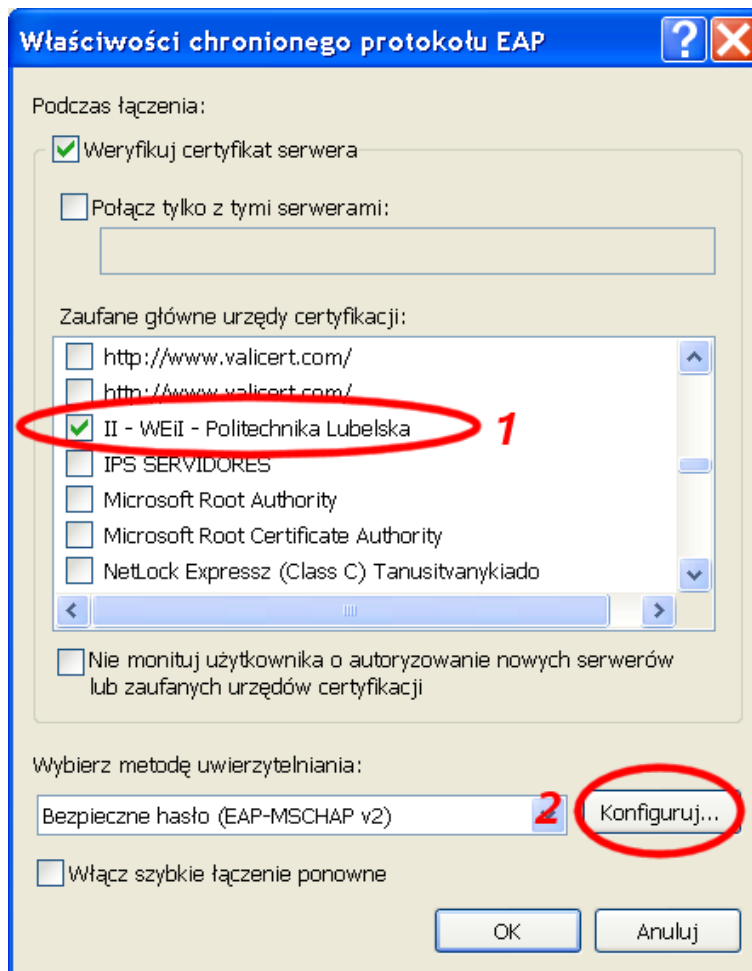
Właściwości chronionego protokołu EAP

Podczas łączenia:

Weryfikuj certyfikat serwera

Połącz tylko z tymi serwerami:

Zaufane główne urzędy certyfikacji:

http://www.valicert.com/
http://www.valicert.com/
II - WEiI - Politechnika Lubelska
IPS SERVIDORES
Microsoft Root Authority
Microsoft Root Certificate Authority
NetLock Expressz (Class C) Tanusitvanykiado

1

Nie monituj użytkownika o autoryzowanie nowych serwerów lub zaufanych urzędów certyfikacji

Wybierz metodę uwierzytelniania:

Bezpieczne hasło (EAP-MSCHAP v2)

2

Konfiguruj...

Włącz szybkie łączenie ponowne

OK

Anuluj